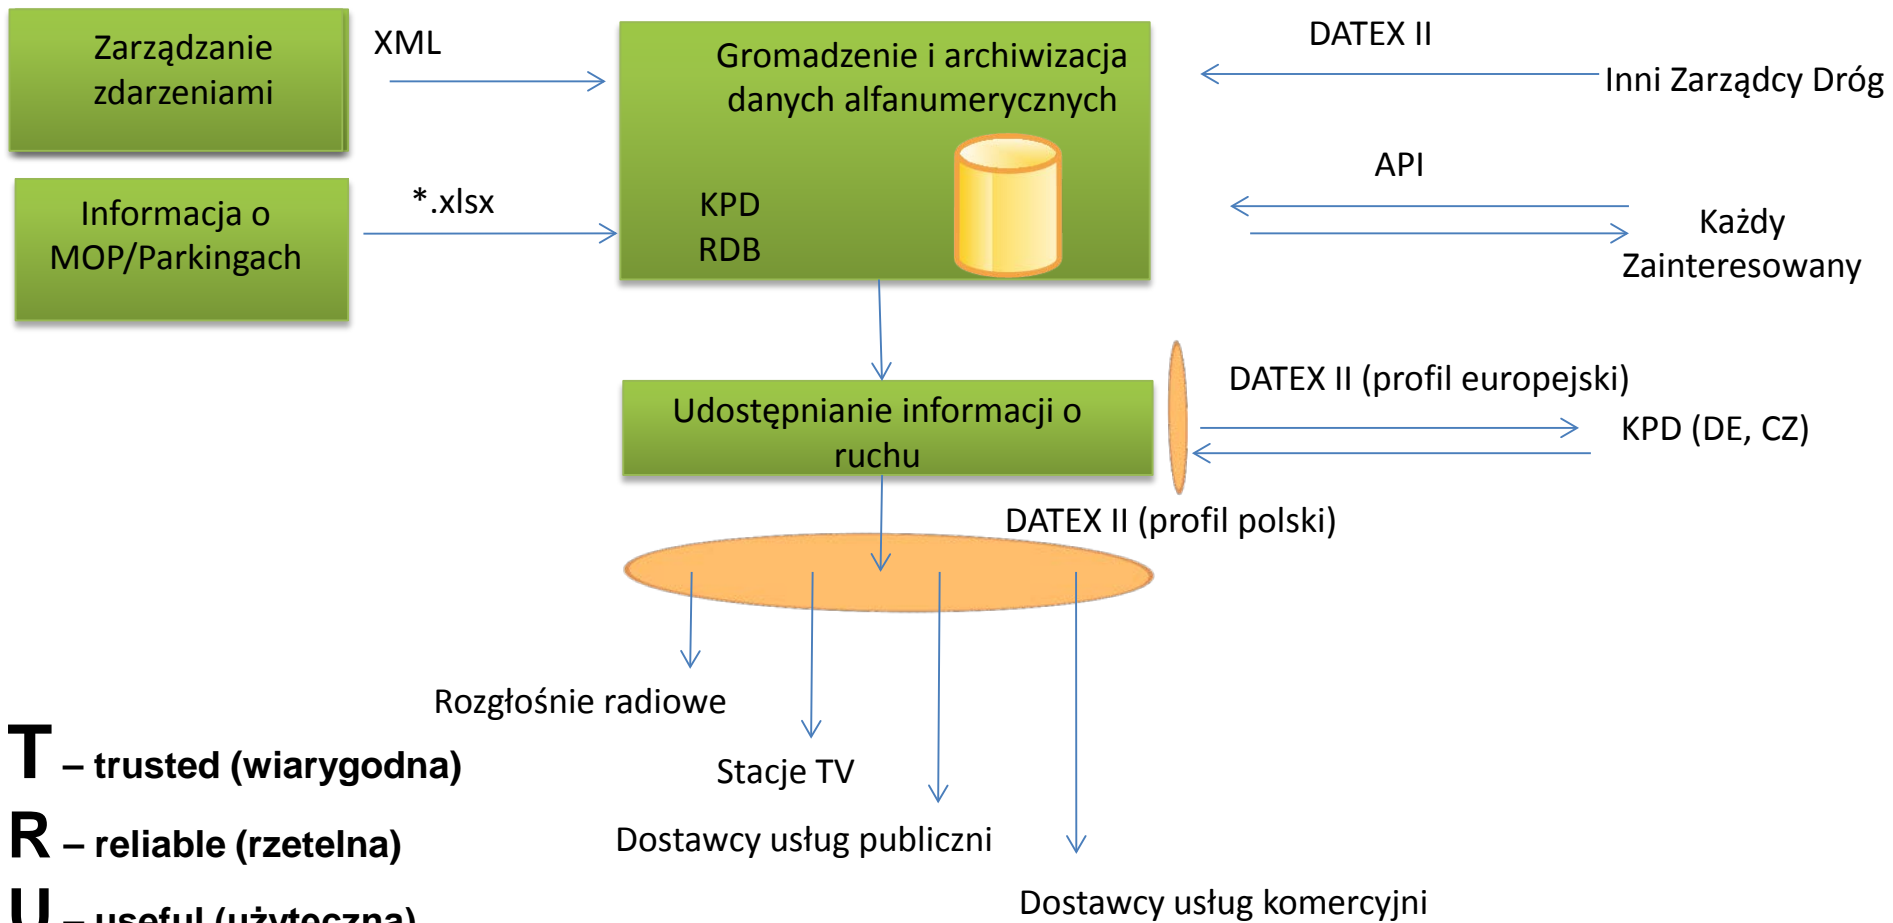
Zarządzanie zdarzeniami

XML

Gromadzenie i archiwizacja danych alfanumerycznych

KPD
RDB

DATEX II

Inni Zarządcy Dróg

Informacja o MOP/Parkingach

*.xlsx

API

Każdy Zainteresowany

Udostępnianie informacji o ruchu

DATEX II (profil europejski)

KPD (DE, CZ)

DATEX II (profil polski)

Rozgłośnie radiowe

Stacje TV

Dostawcy usług publiczni

Dostawcy usług komercyjni

T – trusted (wiarygodna)
R – reliable (rzetelna)
U – useful (użyteczna)